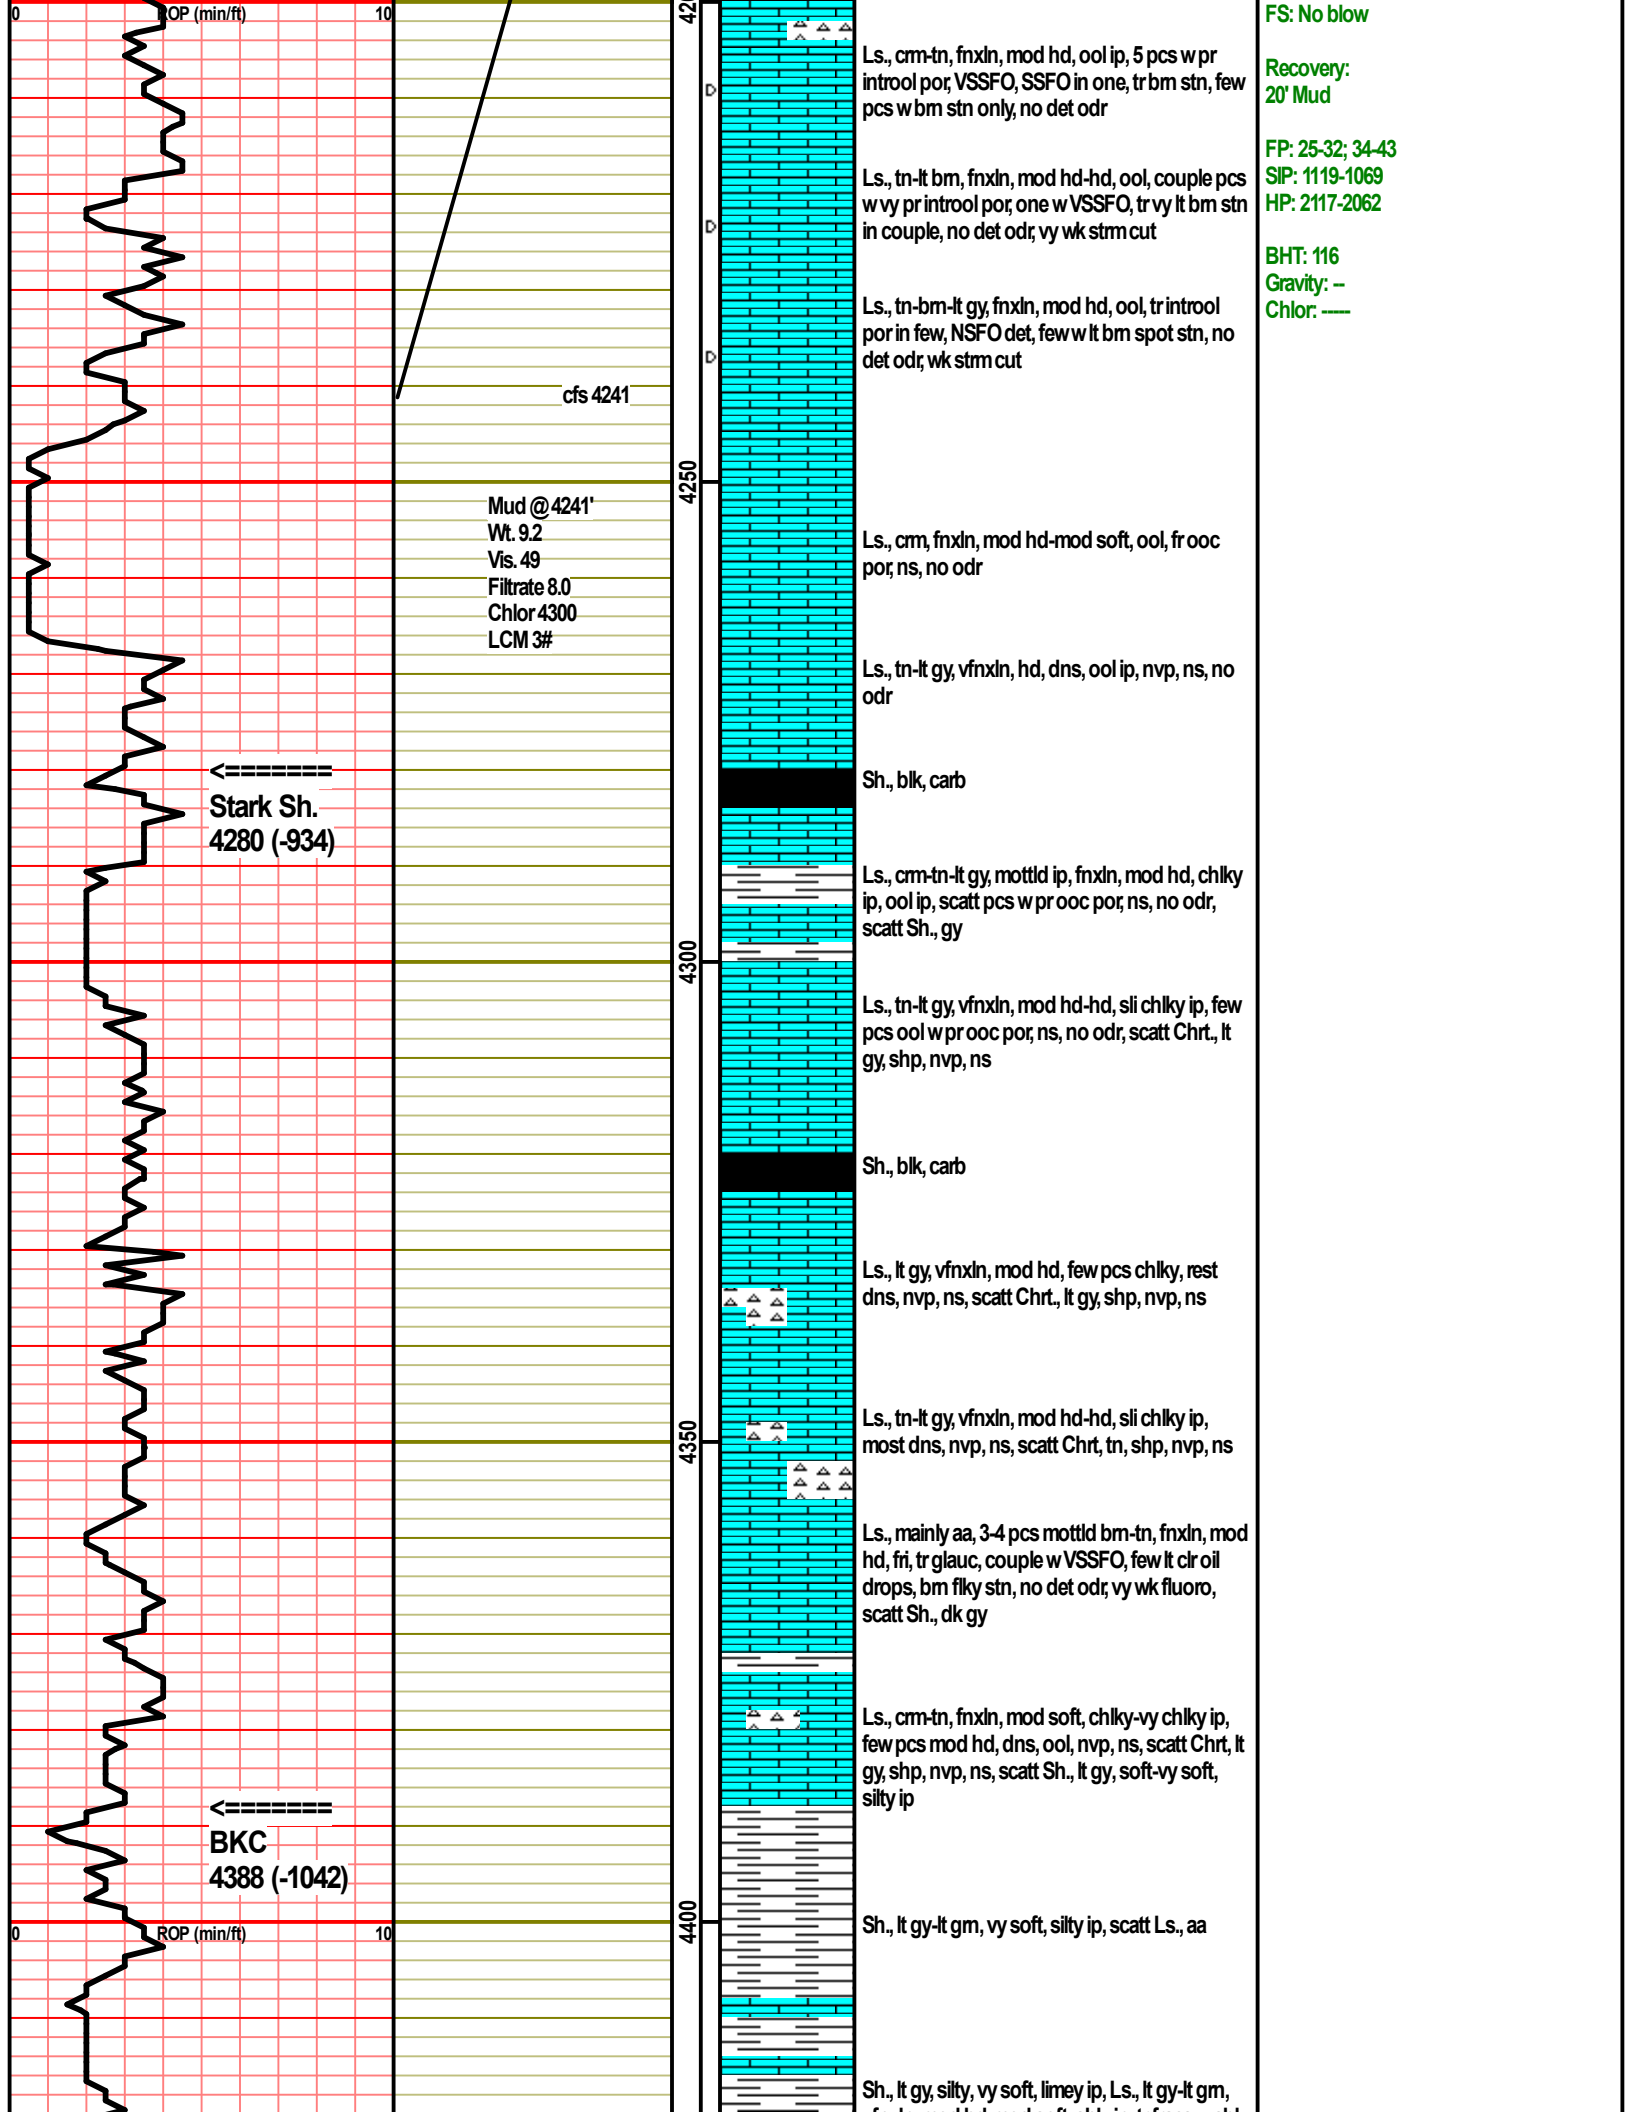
0 ROP (min/ft) 10

cfs 4241

Mud @ 4241'
Wt. 9.2
Vis. 49
Filtrate 8.0
Chlor 4300
LCM 3#

<=======
Stark Sh.
4280 (-934)

<=======
BKC
4388 (-1042)

0 ROP (min/ft) 10

42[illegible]
4250
4300
4350
4400

Ls., crm-tn, fnxln, mod hd, ool ip, 5 pcs w pr introol por, VSSFO, SSFO in one, tr brn stn, few pcs w brn stn only, no det odr

Ls., tn-lt brn, fnxln, mod hd-hd, ool, couple pcs w vy pr introol por, one w VSSFO, tr vy lt brn stn in couple, no det odr, vy wk strm cut

Ls., tn-brn-lt gy, fnxln, mod hd, ool, tr introol por in few, NSFO det, few w lt brn spot stn, no det odr, wk strm cut

Ls., crm, fnxln, mod hd-mod soft, ool, fr ooc por, ns, no odr

Ls., tn-lt gy, vfnxln, hd, dns, ool ip, nvp, ns, no odr

Sh., blk, carb

Ls., crm-tn-lt gy, mottld ip, fnxln, mod hd, chlky ip, ool ip, scatt pcs w pr ooc por, ns, no odr, scatt Sh., gy

Ls., tn-lt gy, vfnxln, mod hd-hd, sli chlky ip, few pcs ool w pr ooc por, ns, no odr, scatt Chrt., lt gy, shp, nvp, ns

Sh., blk, carb

Ls., lt gy, vfnxln, mod hd, few pcs chlky, rest dns, nvp, ns, scatt Chrt., lt gy, shp, nvp, ns

Ls., tn-lt gy, vfnxln, mod hd-hd, sli chlky ip, most dns, nvp, ns, scatt Chrt, tn, shp, nvp, ns

Ls., mainly aa, 3-4 pcs mottld brn-tn, fnxln, mod hd, fri, tr glauc, couple w VSSFO, few lt clr oil drops, brn flky stn, no det odr, vy wk fluoro, scatt Sh., dk gy

Ls., crm-tn, fnxln, mod soft, chlky-vy chlky ip, few pcs mod hd, dns, ool, nvp, ns, scatt Chrt, lt gy, shp, nvp, ns, scatt Sh., lt gy, soft-vy soft, silty ip

Sh., lt gy-lt grn, vy soft, silty ip, scatt Ls., aa

Sh., lt gy, silty, vy soft, limey ip, Ls., lt gy-lt grn, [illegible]

FS: No blow

Recovery:
20' Mud

FP: 25-32; 34-43
SIP: 1119-1069
HP: 2117-2062

BHT: 116
Gravity: --
Chlor: -----